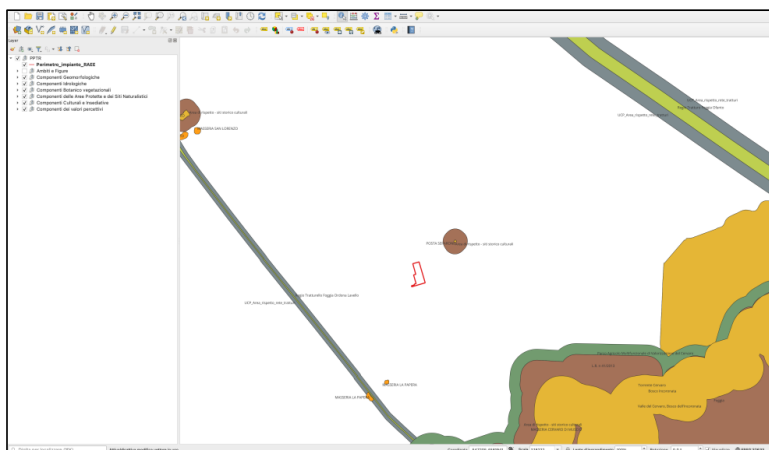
Layer

PPTR

Perimetro_impianto_BASE

Ambiti e Figure

Componenti Geomorfologiche

Componenti Idrologiche

Componenti Botanico vegetazionali

Componenti delle Aree Protette e dei Siti Naturalistici

Componenti Culturali e Insediative

Componenti dei valori percettivi

MASSERIA SAN LORENZO

UCP_Area_rispetto_rete_tratturi

UCP_Area_rispetto_rete_tratturi

UCP_Area_rispetto_rete_tratturi

POSTA SAN LORENZO

Regio Tratturello Foggia Ordona Lavello

MASSERIA LA PATERIA

MASSERIA LA PATERIA

LA PATERIA

Bosco Incoronata

Valle del Cervaro, Bosco dell'Incoronata

MASSERIA GIARDINO DI SOTTO

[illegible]